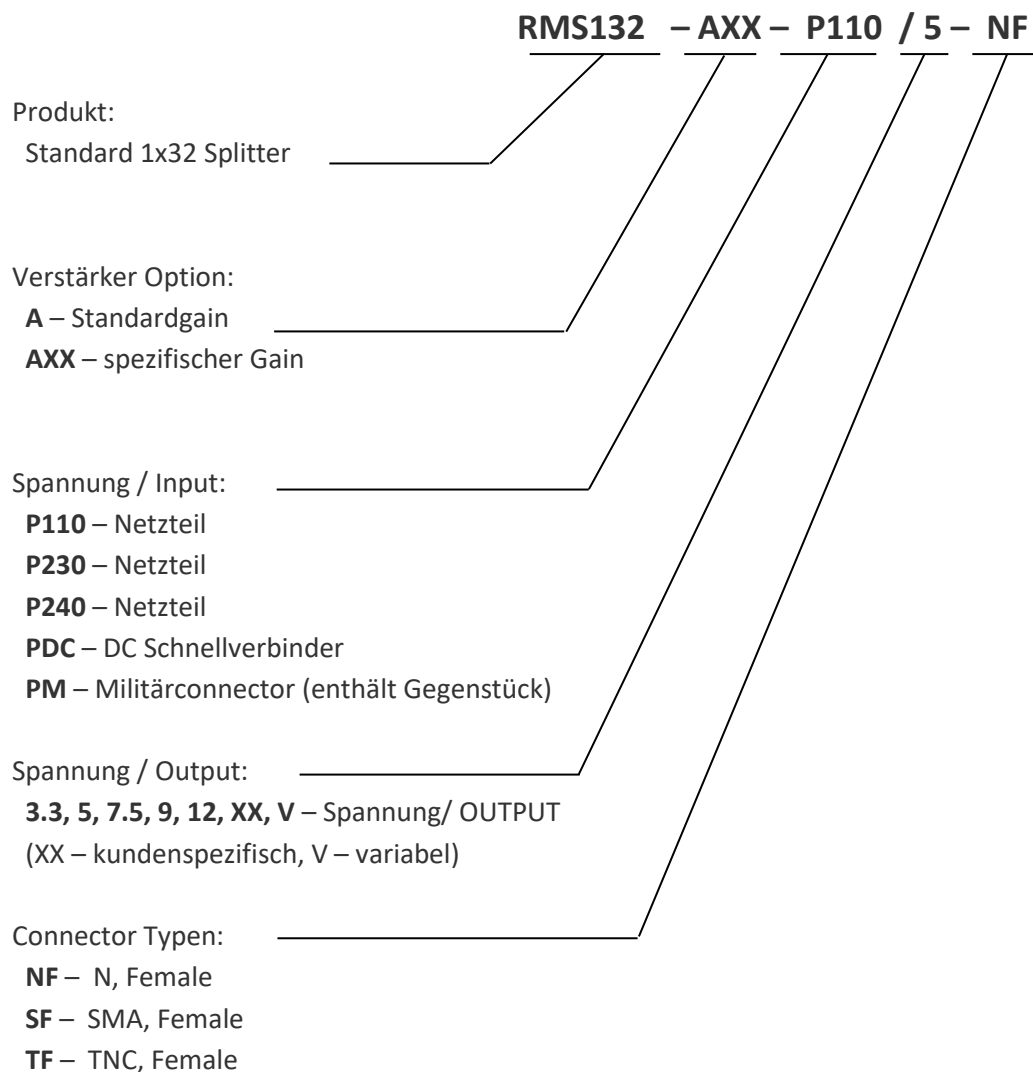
RMS132 – AXX – P110 / 5 – NF

Produkt:
Standard 1x32 Splitter

Verstärker Option:
A – Standardgain
AXX – spezifischer Gain

Spannung / Input:
P110 – Netzteil
P230 – Netzteil
P240 – Netzteil
PDC – DC Schnellverbinder
PM – Militärconnector (enthält Gegenstück)

Spannung / Output:
3.3, 5, 7.5, 9, 12, XX, V – Spannung/ OUTPUT
(XX – kundenspezifisch, V – variabel)

Connector Typen:
NF – N, Female
SF – SMA, Female
TF – TNC, Female